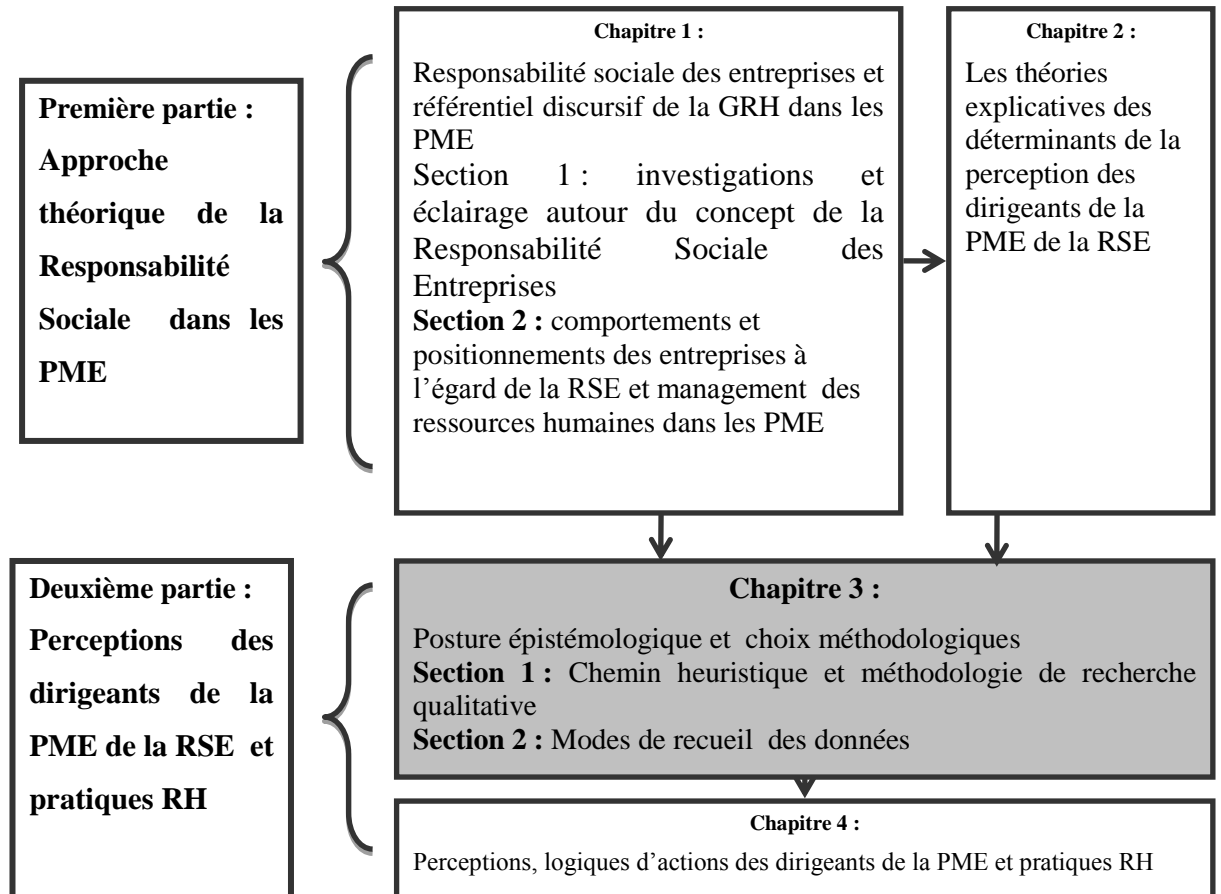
**Première partie : Approche théorique de la Responsabilité Sociale dans les PME**

**Chapitre 1 :**

Responsabilité sociale des entreprises et référentiel discursif de la GRH dans les PME

Section 1 : investigations et éclairage autour du concept de la Responsabilité Sociale des Entreprises

**Section 2 :** comportements et positionnements des entreprises à l'égard de la RSE et management des ressources humaines dans les PME

**Chapitre 2 :**

Les théories explicatives des déterminants de la perception des dirigeants de la PME de la RSE

**Deuxième partie : Perceptions des dirigeants de la PME de la RSE et pratiques RH**

**Chapitre 3 :**

Posture épistémologique et choix méthodologiques

**Section 1 :** Chemin heuristique et méthodologie de recherche qualitative

**Section 2 :** Modes de recueil des données

**Chapitre 4 :**

Perceptions, logiques d'actions des dirigeants de la PME et pratiques RH